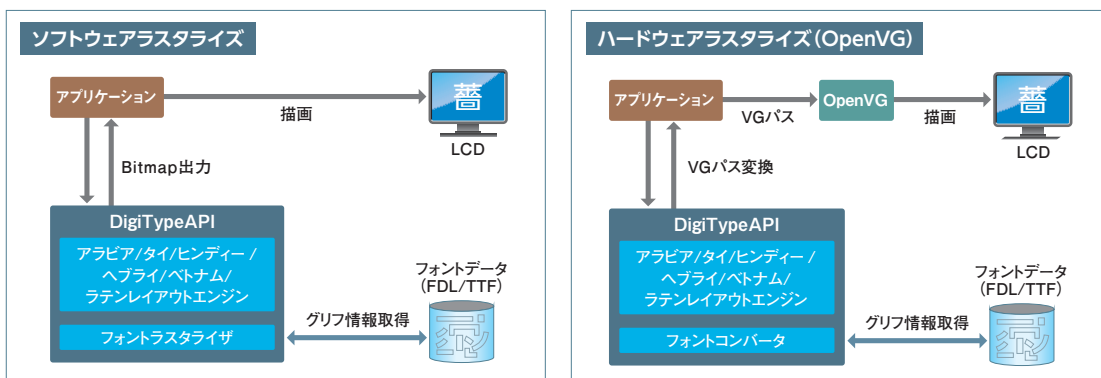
ソフトウェアラスタライズ

アプリケーション

描画

蓄

LCD

Bitmap出力

DigiTypeAPI

アラビア/タイ/ヒンディー/ヘブライ/ベトナム/ラテンレイアウトエンジン

フォントラスタライザ

フォントデータ（FDL/TTF）

グリフ情報取得

ハードウェアラスタライズ（OpenVG）

アプリケーション

VGパス

OpenVG

描画

蓄

LCD

VGパス変換

DigiTypeAPI

アラビア/タイ/ヒンディー/ヘブライ/ベトナム/ラテンレイアウトエンジン

フォントコンバータ

フォントデータ（FDL/TTF）

グリフ情報取得